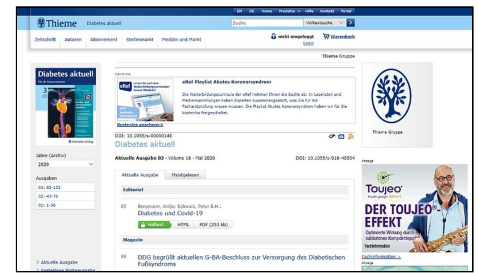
EN DE Home Produkte Hilfe Kontakt Portal

Thieme Diabetes aktuell

Suche Volltextsuche

Zeitschrift Autoren Abonnement Stellenmarkt Medizin und Markt

nicht eingeloggt Login

Warenkorb

Thieme Gruppe

Diabetes aktuell

Anzeige

eRef Playlist Akutes Koronarsyndrom

Die Weiterbildungscurricula der eRef nehmen Ihnen die Suche ab: In Leseleisten und Medienssammlungen haben Experten zusammengestellt, was Sie für die Facharztprüfung wissen müssen. Die Playlist Akutes Koronarsyndrom finden Sie hier für Sie kostenlos freigeschaltet.

Weiterlesen

DOI: 10.1055/s-00000146

Diabetes aktuell

Jahre (Archiv)
2020

Ausgaben
02: 65-122
02: 43-76
01: 1-36

Aktuelle Ausgabe 03 · Volume 18 · Mai 2020

DOI: 10.1055/s-018-48504

Aktuelle Ausgabe Meistgelesen

Editorial

85 Bergmann, Antje; Schwarz, Peter E.H.:
Diabetes und Covid-19

Volltext HTML PDF (253 kb)

Magazin

86 DDG begrüßt aktuellen G-BA-Beschluss zur Versorgung des Diabetischen Fußsyndroms

Thieme Gruppe

Anzeige

Toujeo

DER TOUJEO EFFEKT

Fachinformation